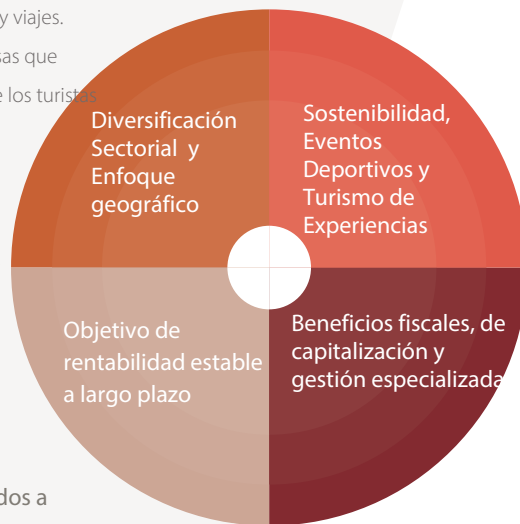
y viajes.

sas que

e los turistas

Diversificación Sectorial y Enfoque geográfico

Sostenibilidad, Eventos Deportivos y Turismo de Experiencias

Objetivo de rentabilidad estable a largo plazo

Beneficios fiscales, de capitalización y gestión especializada

dos a